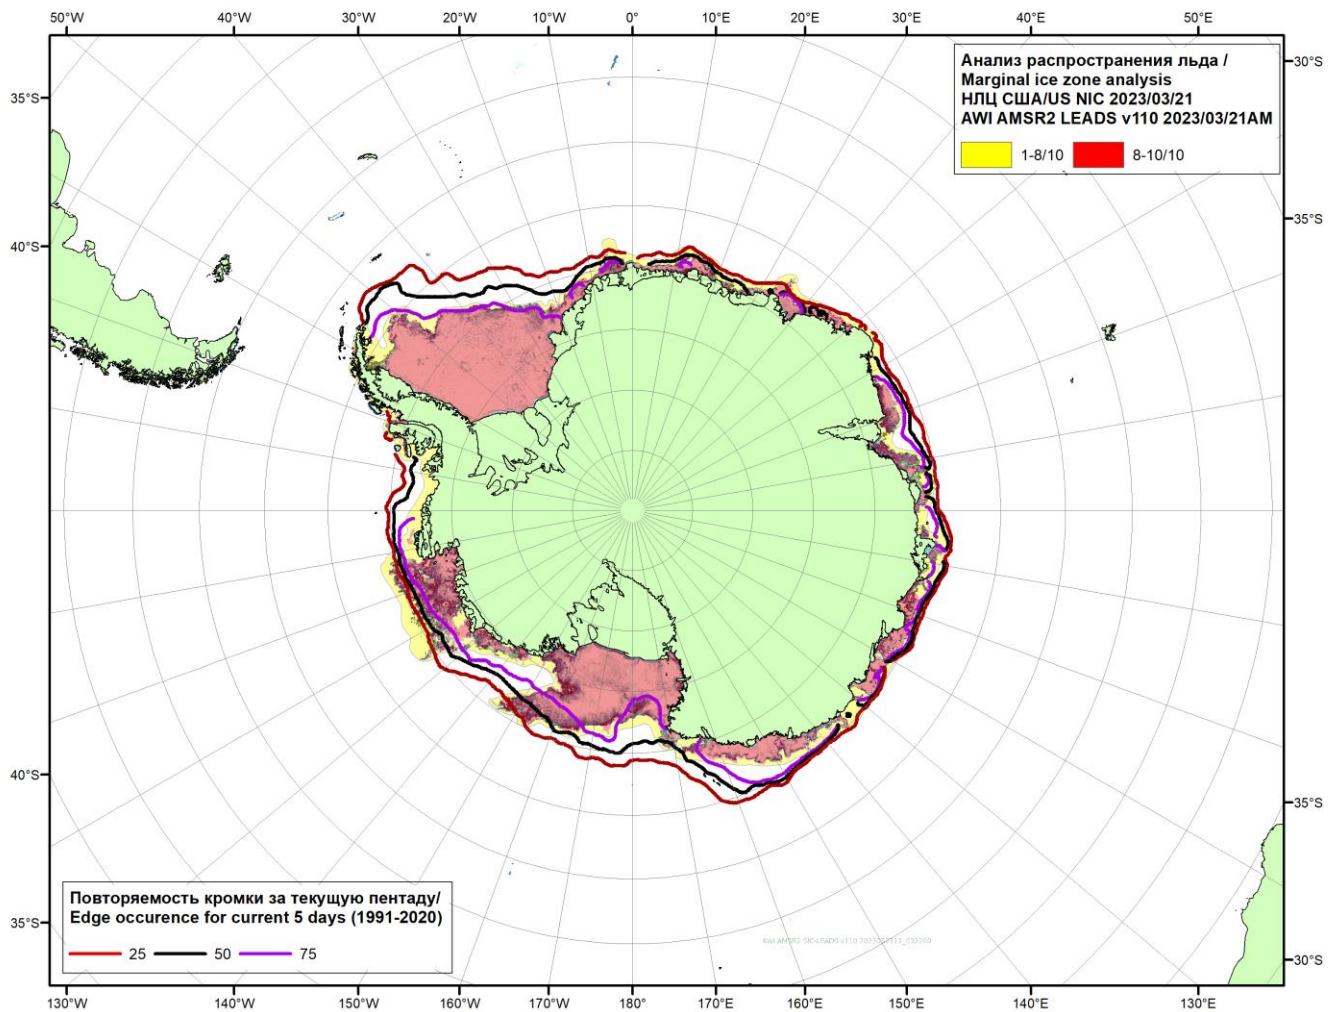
50°W 40°W 30°W 20°W 10°W 0° 10°E 20°E 30°E 40°E 50°E

Анализ распространения льда /
Marginal ice zone analysis
НЛЦ США/US NIC 2023/03/21
AWI AMSR2 LEADS v110 2023/03/21AM

1-8/10 8-10/10

35°S
40°S
30°S
35°S
40°S
35°S
35°S
30°S

Повторяемость кромки за текущую пентаду/
Edge occurence for current 5 days (1991-2020)

25 50 75

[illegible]

130°W 140°W 150°W 160°W 170°W 180° 170°E 160°E 150°E 140°E 130°E